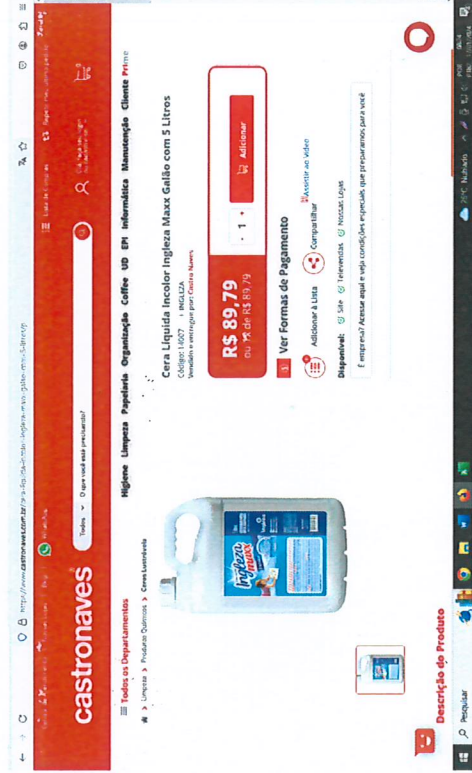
https://www.castronaves.com.br/cera-liquida-incolor-ingleza-maxx-galao-com-5-litros/p

castronaves

Todos

O que você está procurando?

Lista de Compras

Faça seu login

Higiene Limpeza Papelaria Organização Coffee UD EPI Informática Manutenção Cliente Prime

Todos os Departamentos

Limpeza > Produtos Químicos > Ceras Lustráveis

Cera Liquida Incolor Ingleza Maxx Galão com 5 Litros

Código: 14007 | INGLEZA

Vendido e entregue por: Castro Naves

R$ 89,79

ou 1x de R$ 89,79

- 1 +

Adicionar

Ver Formas de Pagamento

Adicionar à Lista

Compartilhar

Assistir ao vídeo

Disponível: Site Televendas Nossas Lojas

É empresa? Acesse aqui e veja condições especiais que preparamos para você

Ingleza maxx

Descrição do Produto

Pesquisar

28°C Nublado

POR PTB2